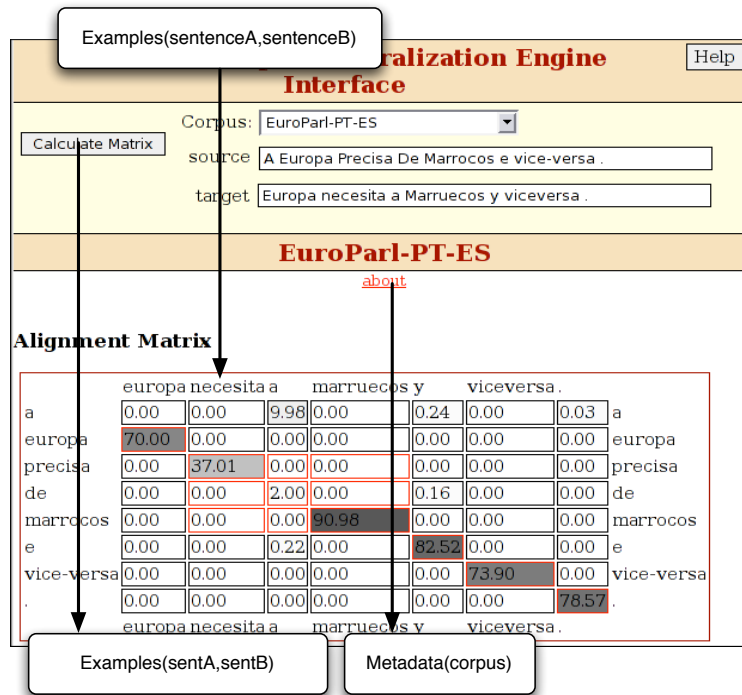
Examples(sentenceA,sentenceB)

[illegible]ralization Engine Interface

Help

Corpus: EuroParl-PT-ES

Calculate Matrix

source A Europa Precisa De Marrocos e vice-versa .

target Europa necesita a Marruecos y viceversa .

EuroParl-PT-ES

about

Alignment Matrix

| | europa | necesita | a | marruecos | y | viceversa | . | |
|---|---|---|---|---|---|---|---|---|
| a | 0.00 | 0.00 | 9.98 | 0.00 | 0.24 | 0.00 | 0.03 | a |
| europa | 70.00 | 0.00 | 0.00 | 0.00 | 0.00 | 0.00 | 0.00 | europa |
| precisa | 0.00 | 37.01 | 0.00 | 0.00 | 0.00 | 0.00 | 0.00 | precisa |
| de | 0.00 | 0.00 | 2.00 | 0.00 | 0.16 | 0.00 | 0.00 | de |
| marrocos | 0.00 | 0.00 | 0.00 | 90.98 | 0.00 | 0.00 | 0.00 | marrocos |
| e | 0.00 | 0.00 | 0.22 | 0.00 | 82.52 | 0.00 | 0.00 | e |
| vice-versa | 0.00 | 0.00 | 0.00 | 0.00 | 0.00 | 73.90 | 0.00 | vice-versa |
| . | 0.00 | 0.00 | 0.00 | 0.00 | 0.00 | 0.00 | 78.57 | . |
| | europa | necesita | a | marruecos | y | viceversa | . | |

Examples(sentA,sentB)

Metadata(corpus)